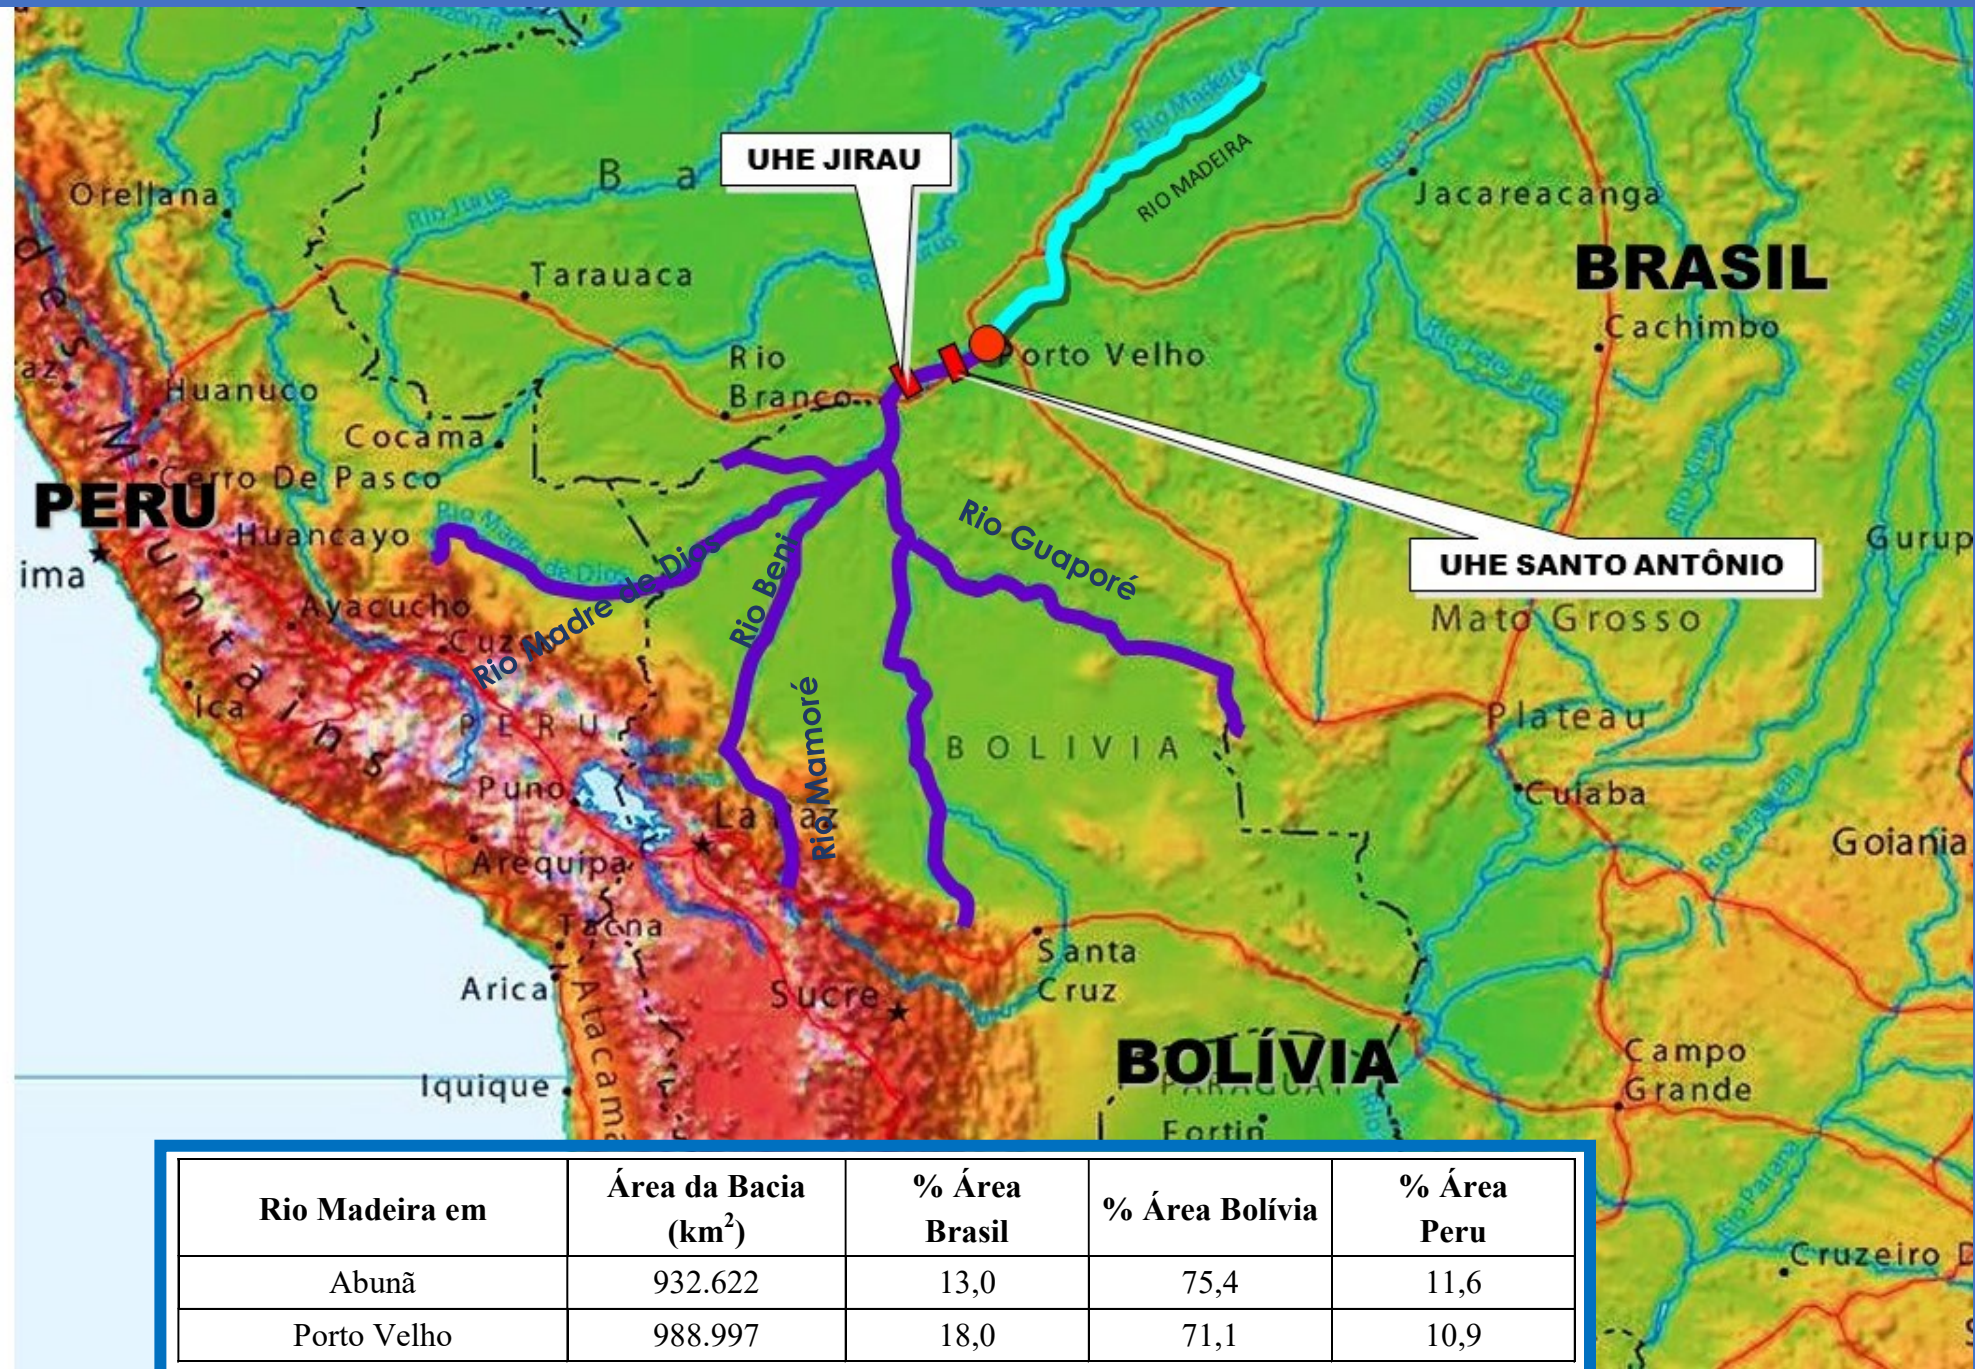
UHE JIRAU

B a

RIO MADEIRA

Rio Madeira

Jacareacanga

BRASIL

Cachimbo

Orellana

Tarauaca

Rio Branco

Porto Velho

Huanuco

Cocama

Cerro De Pasco

PERU

Huancayo

ima

Ayacucho

Cuzco

Rio Madre de Dios

Rio Beni

Rio Guaporé

UHE SANTO ANTÔNIO

Mato Grosso

Plateau

Gurup

Ica

PERU

Andes Mountains

Puno

La Paz

Rio Mamoré

BOLIVIA

Cuiaba

Goiania

Arequipa

Tacna

Arica

Atacama

Sucre

Santa Cruz

BOLÍVIA

PARAGUAY

Campo Grande

Iquique

Fortin

Cruzeiro D

| Rio Madeira em | Área da Bacia ($km^2$) | % Área Brasil | % Área Bolívia | % Área Peru |
|---|---|---|---|---|
| Abunã | 932.622 | 13,0 | 75,4 | 11,6 |
| Porto Velho | 988.997 | 18,0 | 71,1 | 10,9 |